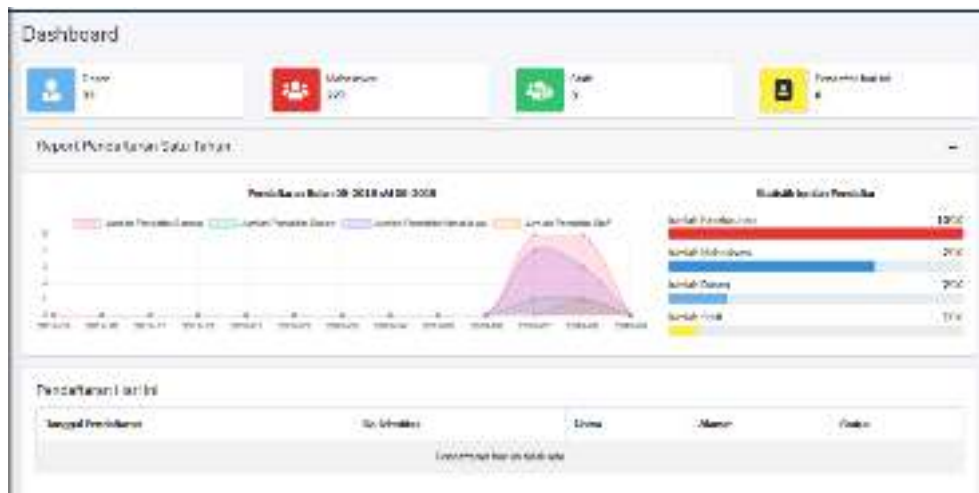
Dashboard

Dosen
10

Mahasiswa
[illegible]

Staff
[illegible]

Pendaftar Aktif
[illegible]

Report Pendaftaran Satu Tahun

Pendaftaran Bulan 09-2018 s/d 08-2019

Jumlah Pendaftar Umum | Jumlah Pendaftar Dosen | Jumlah Pendaftar Mahasiswa | Jumlah Pendaftar Staff

Statistik Jumlah Pendaftar

Jumlah Pendaftar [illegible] 10/10

Jumlah Mahasiswa 7/10

Jumlah Dosen 2/10

Jumlah Staff 1/10

Pendaftaran Hari Ini

| Tanggal Pendaftaran | No. Identitas | Nama | Alamat | Status |
|---|---|---|---|---|
| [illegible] | | | | |